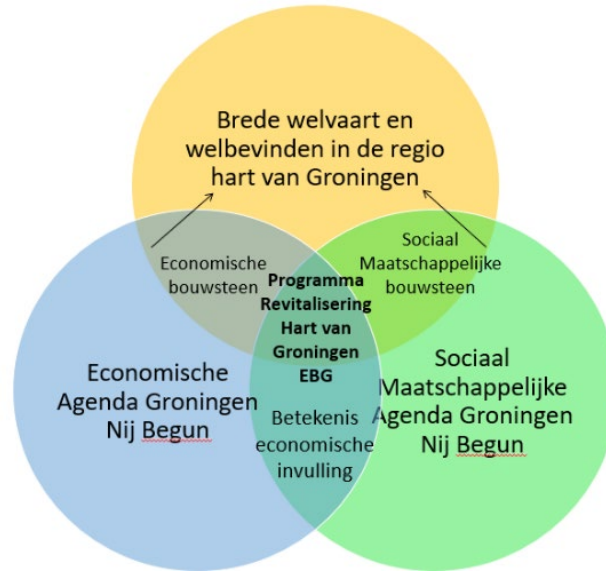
Brede welvaart en welbevinden in de regio hart van Groningen

Economische bouwsteen

Sociaal Maatschappelijke bouwsteen

Programma Revitalisering Hart van Groningen EBG

Economische Agenda Groningen Nij Begun

Betekenis economische invulling

Sociaal Maatschappelijke Agenda Groningen Nij Begun